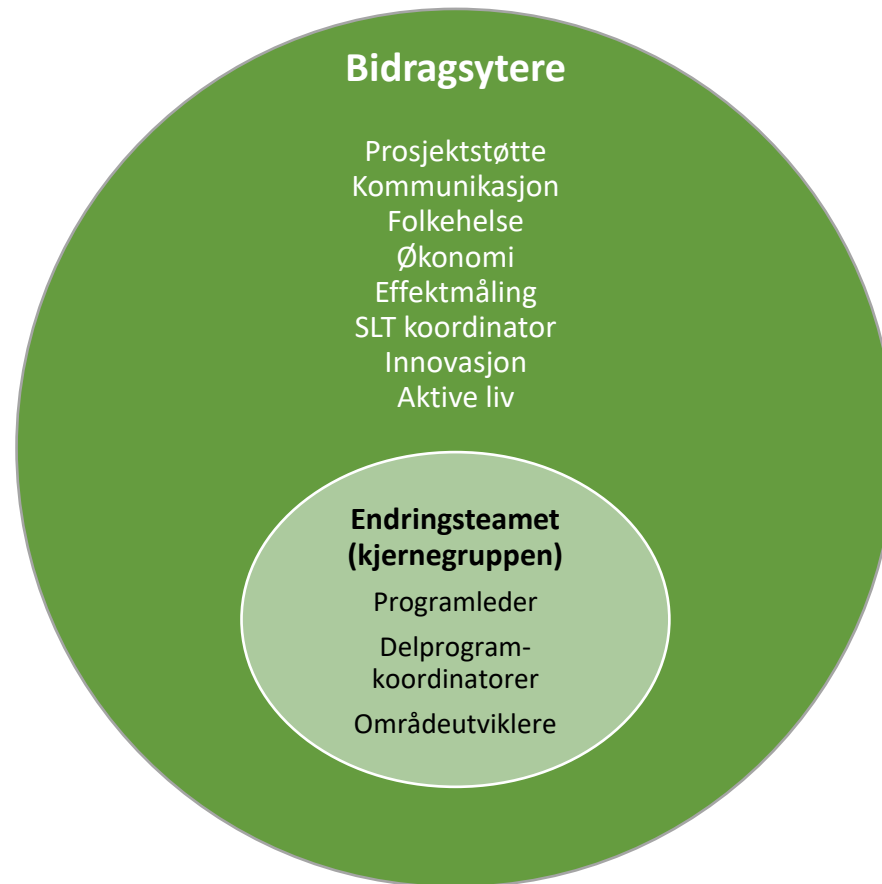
Bidragsytere

Prosjektstøtte
Kommunikasjon
Folkehelse
Økonomi
Effektmåling
SLT koordinator
Innovasjon
Aktive liv

Endringsteamet (kjernegruppen)

Programleder

Delprogram-koordinatorer

Områdeutviklere